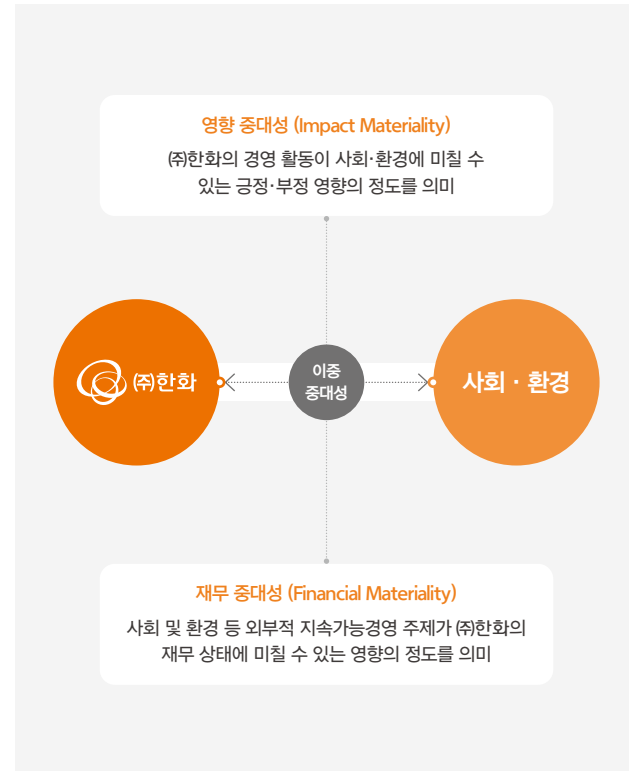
영향 중대성 (Impact Materiality)

㈜한화의 경영 활동이 사회·환경에 미칠 수 있는 긍정·부정 영향의 정도를 의미

㈜한화

이중 중대성

사회 · 환경

재무 중대성 (Financial Materiality)

사회 및 환경 등 외부적 지속가능경영 주제가 ㈜한화의 재무 상태에 미칠 수 있는 영향의 정도를 의미